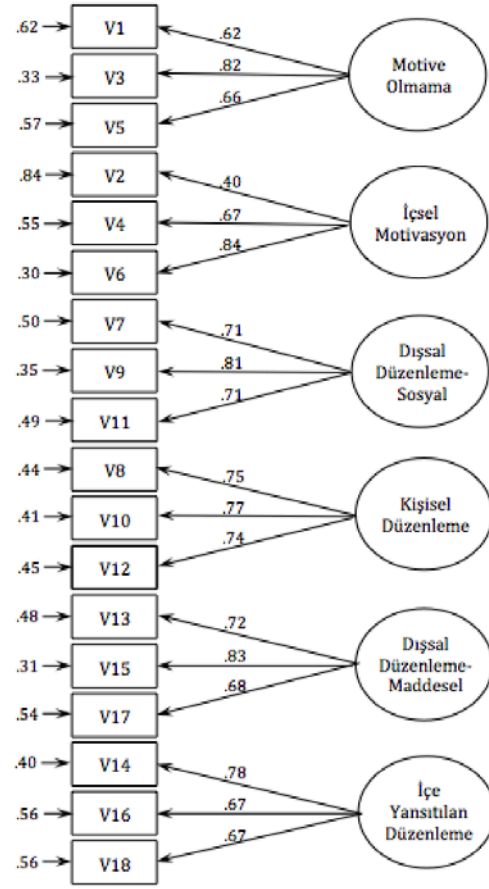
.62 V1 .62
.33 V3 .82 Motive Olmama
.57 V5 .66
.84 V2 .40
.55 V4 .67 İçsel Motivasyon
.30 V6 .84
.50 V7 .71
.35 V9 .81 Dışsal Düzenleme-Sosyal
.49 V11 .71
.44 V8 .75
.41 V10 .77 Kişisel Düzenleme
.45 V12 .74
.48 V13 .72
.31 V15 .83 Dışsal Düzenleme-Maddesel
.54 V17 .68
.40 V14 .78
.56 V16 .67 İçe Yansıtılan Düzenleme
.56 V18 .67